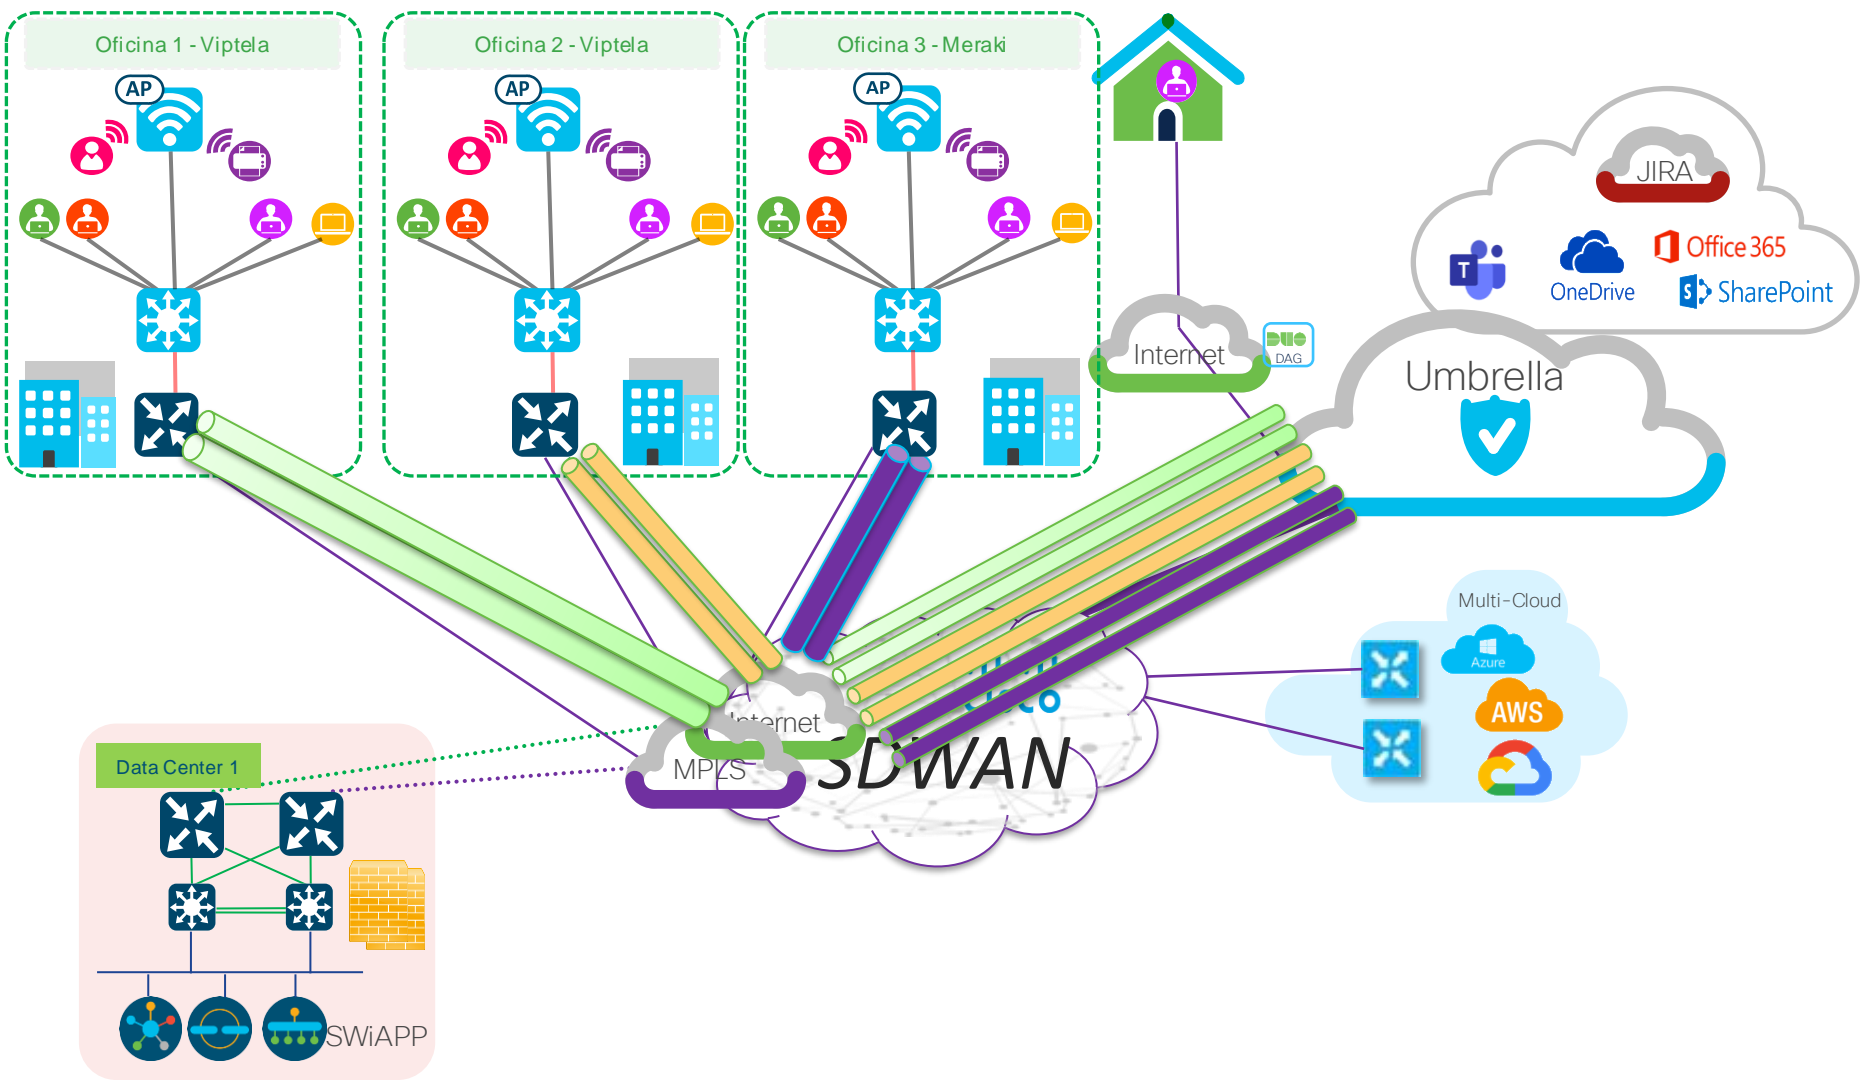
Oficina 1 - Viptela

AP

Oficina 2 - Viptela

AP

Oficina 3 - Meraki

AP

Internet

DUO
DAG

JIRA

Office 365

OneDrive

SharePoint

Umbrella

Multi-Cloud

Azure

AWS

Internet

MPLS

SDWAN

Data Center 1

SWiAPP